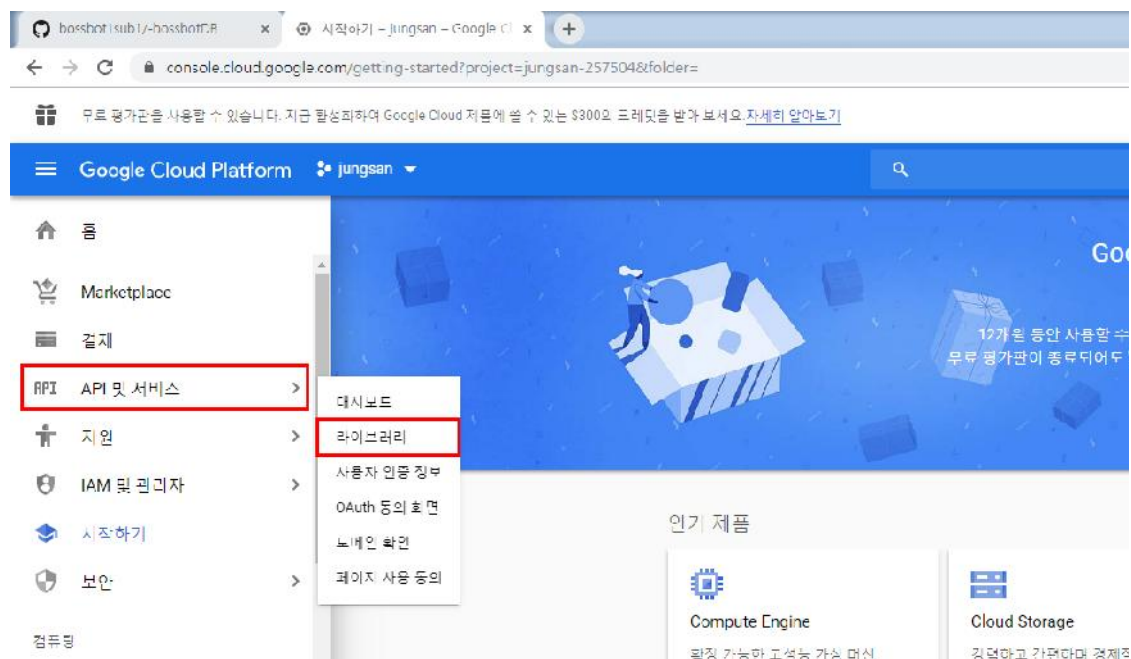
bosshot/sub17-bosshotGB ×
시작하기 – jungsan – Google Cl ×
+
console.cloud.google.com/getting-started?project=jungsan-257504&folder=

무료 평가판을 사용할 수 있습니다. 지금 활성화하여 Google Cloud 제품에 쓸 수 있는 $300의 크레딧을 받아 보세요. 자세히 알아보기

Google Cloud Platform
jungsan

홈
Marketplace
결제
API
API 및 서비스
지원
IAM 및 관리자
시작하기
보안
컴퓨팅

대시보드
라이브러리
사용자 인증 정보
OAuth 동의 화면
도메인 확인
페이지 사용 동의

Goo
12개월 동안 사용할 수
무료 평가판이 종료되어도

인기 제품
Compute Engine
확장 가능한 고성능 가상 머신
Cloud Storage
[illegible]